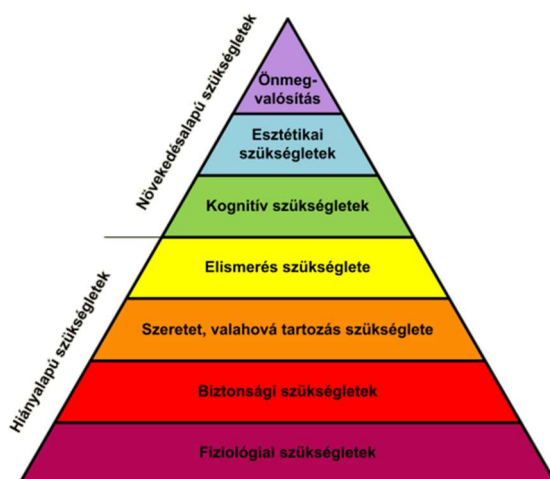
Növekedésalapú szükségletek

Hiányalapú szükségletek

Önmegvalósítás

Esztétikai szükségletek

Kognitív szükségletek

Elismerés szükséglete

Szeretet, valahová tartozás szükséglete

Biztonsági szükségletek

Fiziológiai szükségletek